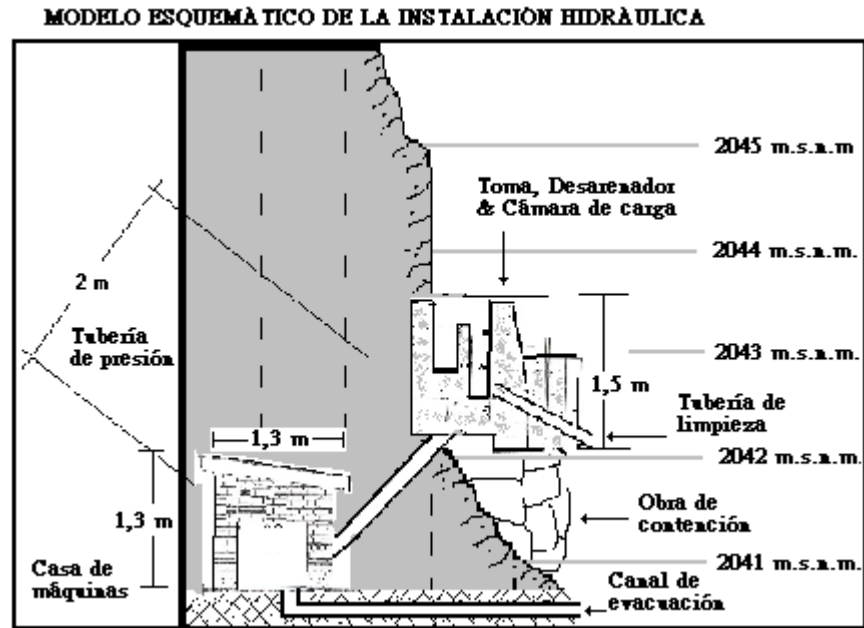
MODELO ESQUEMÀTICO DE LA INSTALACIÒN HIDRÀULICA

2045 m.s.n.m

Toma, Desarenador & Cámara de carga

2044 m.s.n.m.

2 m

Tubería de presión

2043 m.s.n.m.

1,5 m

Tubería de limpieza

1,3 m

2042 m.s.n.m.

1,3 m

Obra de contención

2041 m.s.n.m.

Casa de máquinas

Canal de evacuación